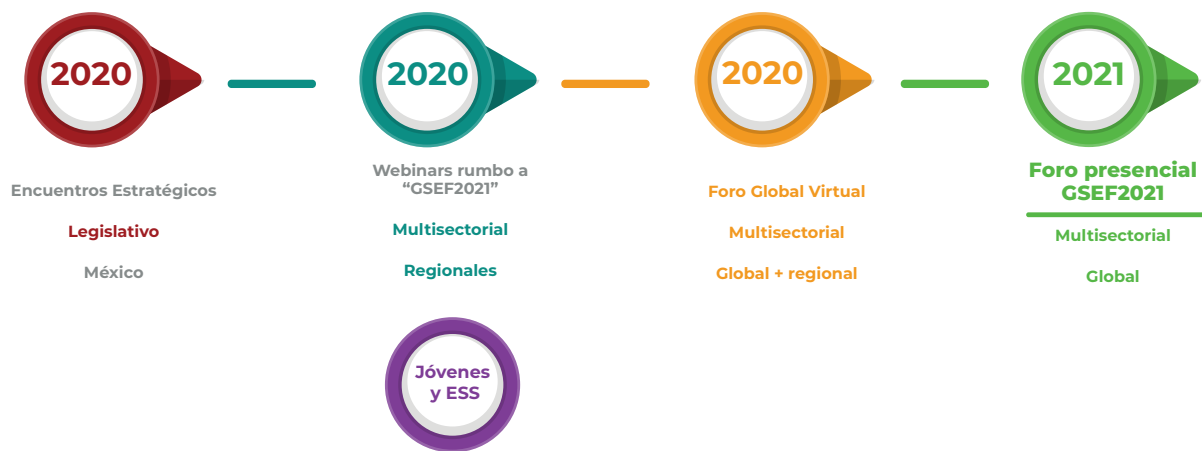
2020

Encuentros Estratégicos

Legislativo

México

2020

Webinars rumbo a "GSEF2021"

Multisectorial

Regionales

Jóvenes y ESS

2020

Foro Global Virtual

Multisectorial

Global + regional

2021

Foro presencial GSEF2021

Multisectorial

Global